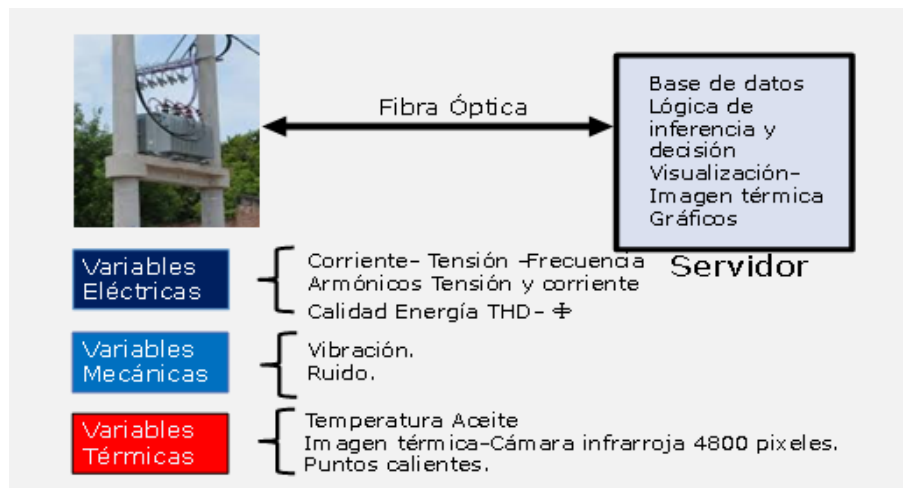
Fibra Óptica

Base de datos
Lógica de inferencia y decisión
Visualización- Imagen térmica
Gráficos

Servidor

Variables Eléctricas

Corriente- Tensión -Frecuencia
Armónicos Tensión y corriente
Calidad Energía THD- $\Phi$

Variables Mecánicas

Vibración.
Ruido.

Variables Térmicas

Temperatura Aceite
Imagen térmica-Cámara infrarroja 4800 pixeles.
Puntos calientes.